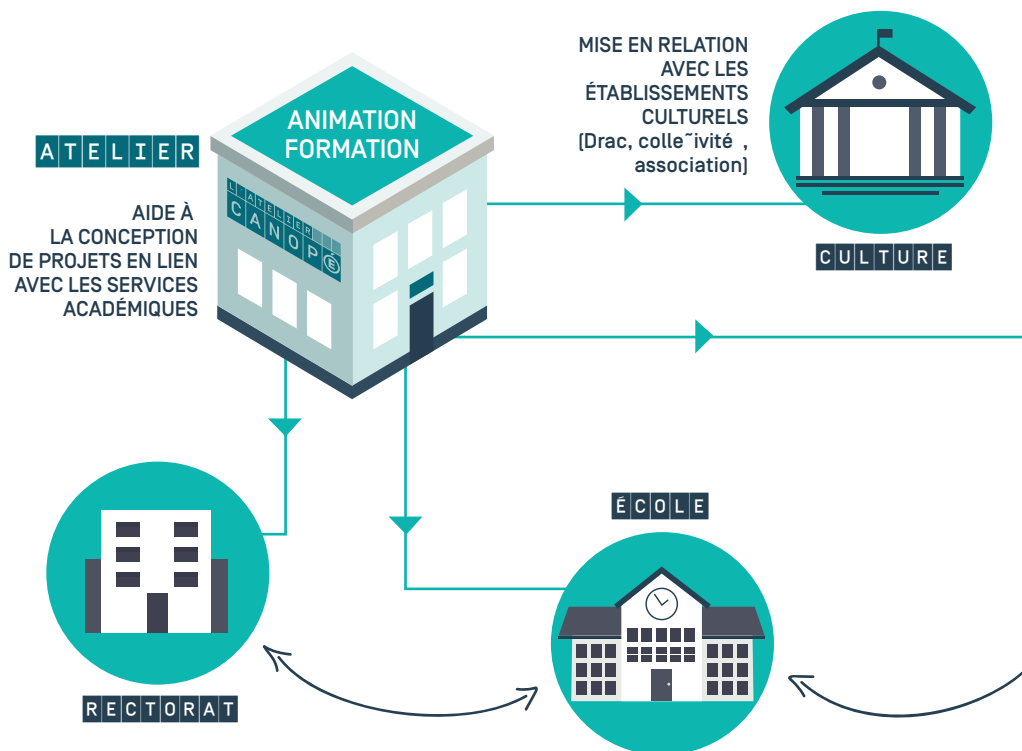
ATELIER

ANIMATION FORMATION

L'ATELIER CANOPÉ

AIDE À LA CONCEPTION DE PROJETS EN LIEN AVEC LES SERVICES ACADÉMIQUES

MISE EN RELATION AVEC LES ÉTABLISSEMENTS CULTURELS (Drac, colle˜ivité , association)

CULTURE

ÉCOLE

RECTORAT